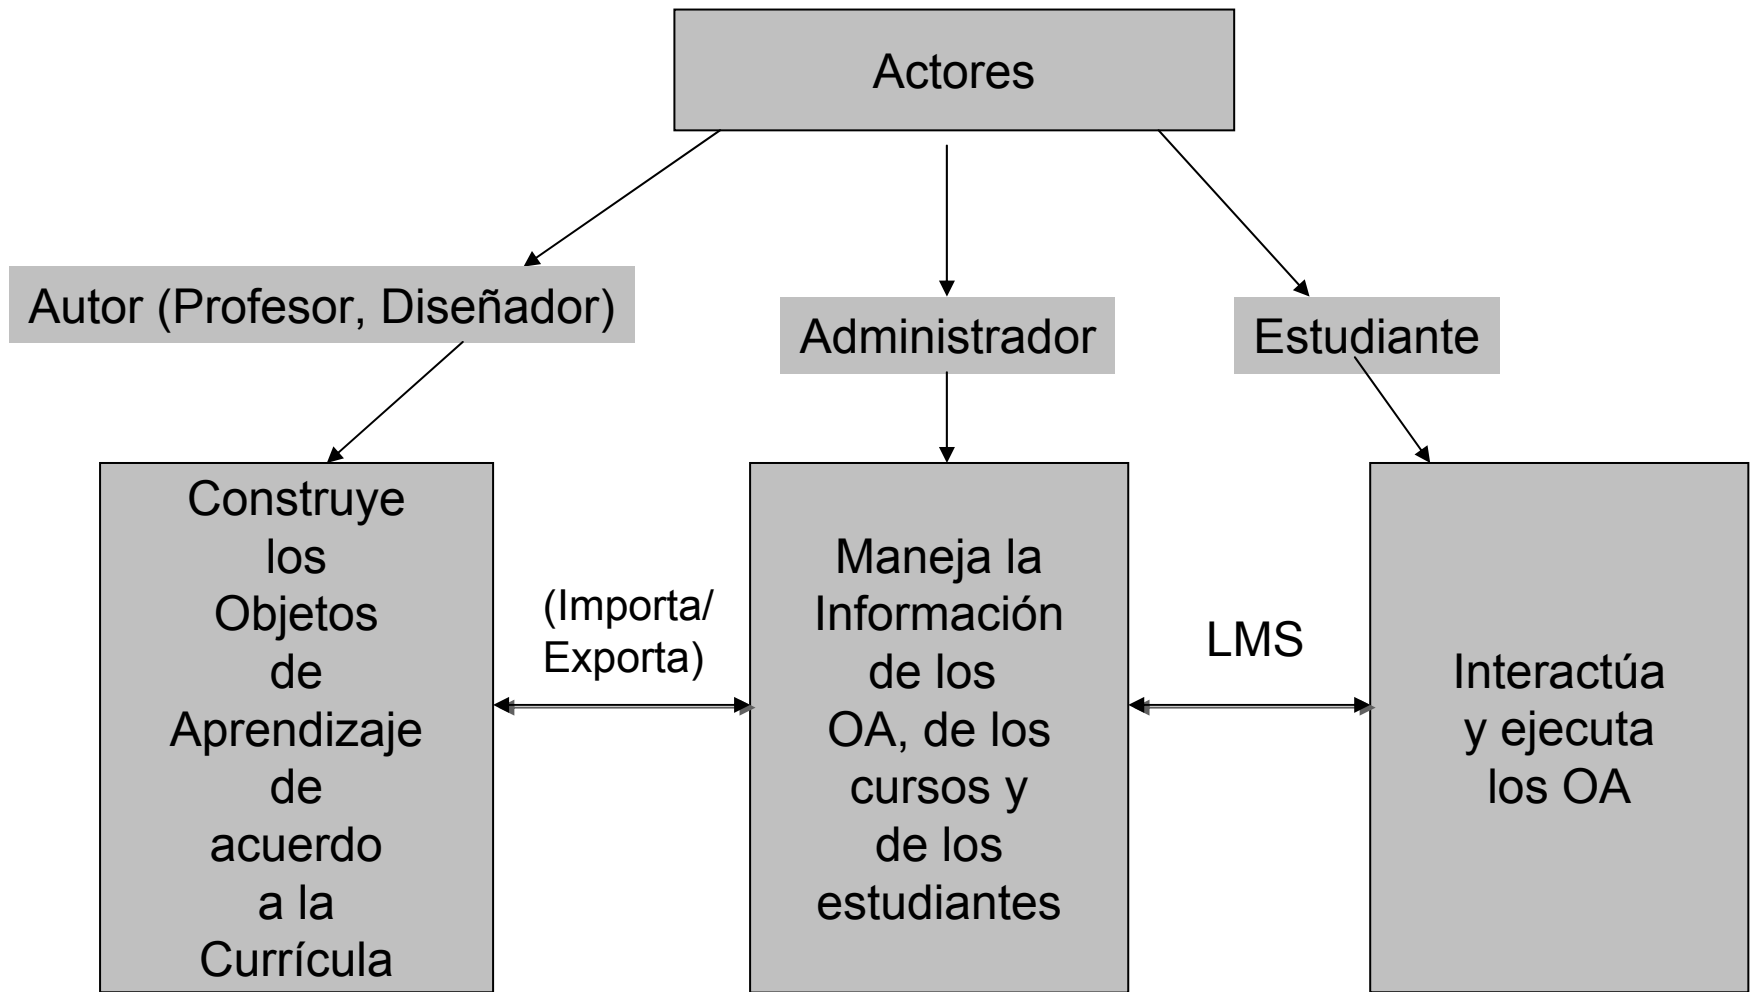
Actores

Autor (Profesor, Diseñador)

Administrador

Estudiante

Construye los Objetos de Aprendizaje de acuerdo a la Currícula

(Importa/ Exporta)

Maneja la Información de los OA, de los cursos y de los estudiantes

LMS

Interactúa y ejecuta los OA